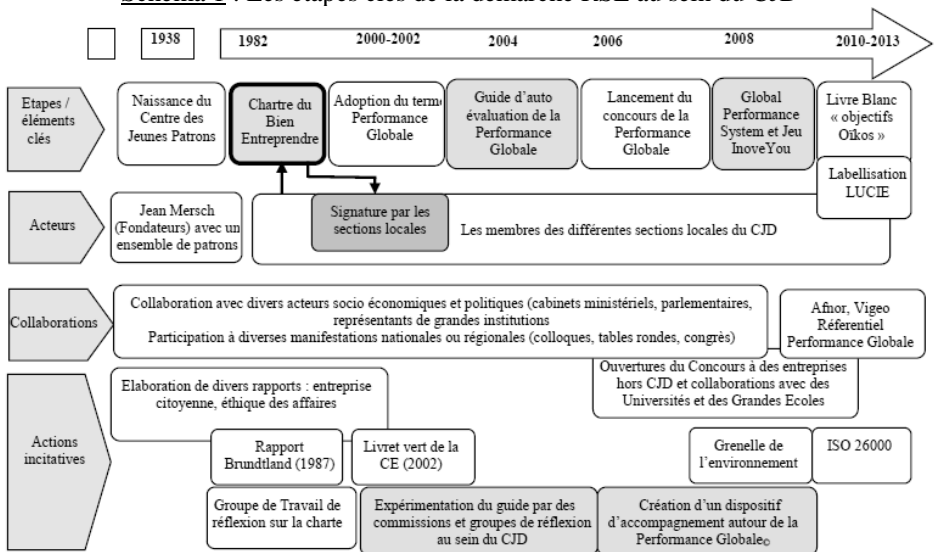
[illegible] : Les étapes clés de la démarche RSE au sein du CJD

1938 | 1982 | 2000-2002 | 2004 | 2006 | 2008 | 2010-2013

Etapes / éléments clés

Naissance du Centre des Jeunes Patrons

Chartre du Bien Entreprendre

Adoption du terme Performance Globale

Guide d'auto évaluation de la Performance Globale

Lancement du concours de la Performance Globale

Global Performance System et Jeu InoveYou

Livre Blanc « objectifs Oïkos »

Labellisation LUCIE

Acteurs

Jean Mersch (Fondateurs) avec un ensemble de patrons

Signature par les sections locales

Les membres des différentes sections locales du CJD

Collaborations

Collaboration avec divers acteurs socio économiques et politiques (cabinets ministériels, parlementaires, représentants de grandes institutions
Participation à diverses manifestations nationales ou régionales (colloques, tables rondes, congrès)

Afnor, Vigeo Réferentiel Performance Globale

Ouvertures du Concours à des entreprises hors CJD et collaborations avec des Universités et des Grandes Ecoles

Actions incitatives

Elaboration de divers rapports : entreprise citoyenne, éthique des affaires

Rapport Brundtland (1987)

Livret vert de la CE (2002)

Grenelle de l'environnement

ISO 26000

Groupe de Travail de réflexion sur la charte

Expérimentation du guide par des commissions et groupes de réflexion au sein du CJD

Création d'un dispositif d'accompagnement autour de la Performance Globale©